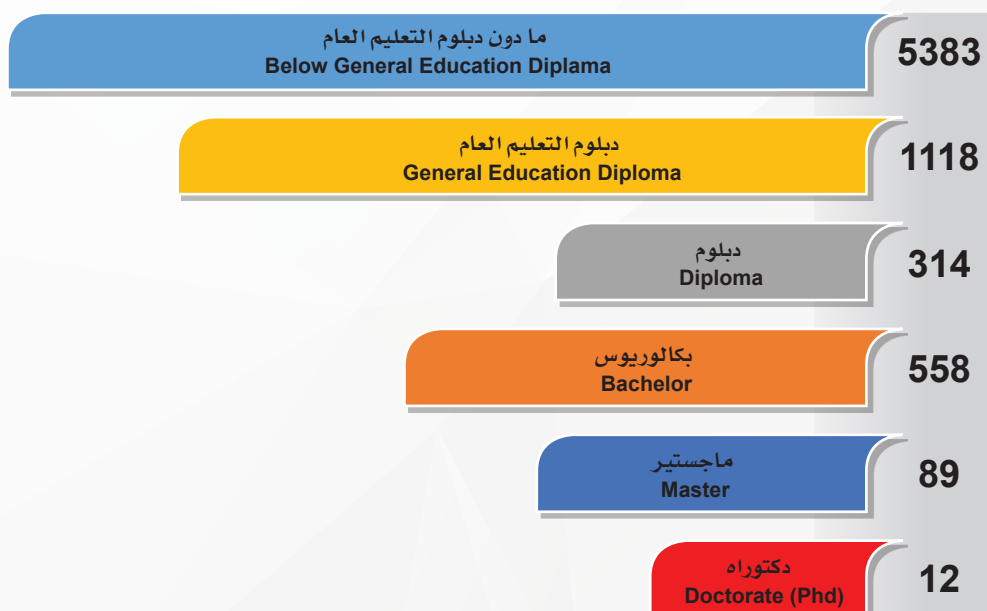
ما دون دبلوم التعليم العام
Below General Education Diplama
5383

دبلوم التعليم العام
General Education Diploma
1118

دبلوم
Diploma
314

بكالوريوس
Bachelor
558

ماجستير
Master
89

دكتوراه
Doctorate (Phd)
12